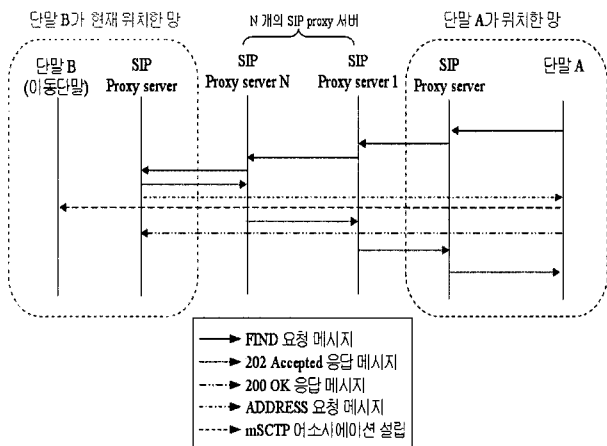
단말 B가 현재 위치한 망

N 개의 SIP proxy 서버

단말 A가 위치한 망

단말 B (이동단말)

SIP Proxy server

SIP Proxy server N

SIP Proxy server 1

SIP Proxy server

단말 A

FIND 요청 메시지

202 Accepted 응답 메시지

200 OK 응답 메시지

ADDRESS 요청 메시지

mSCTP 어소시에이션 설립